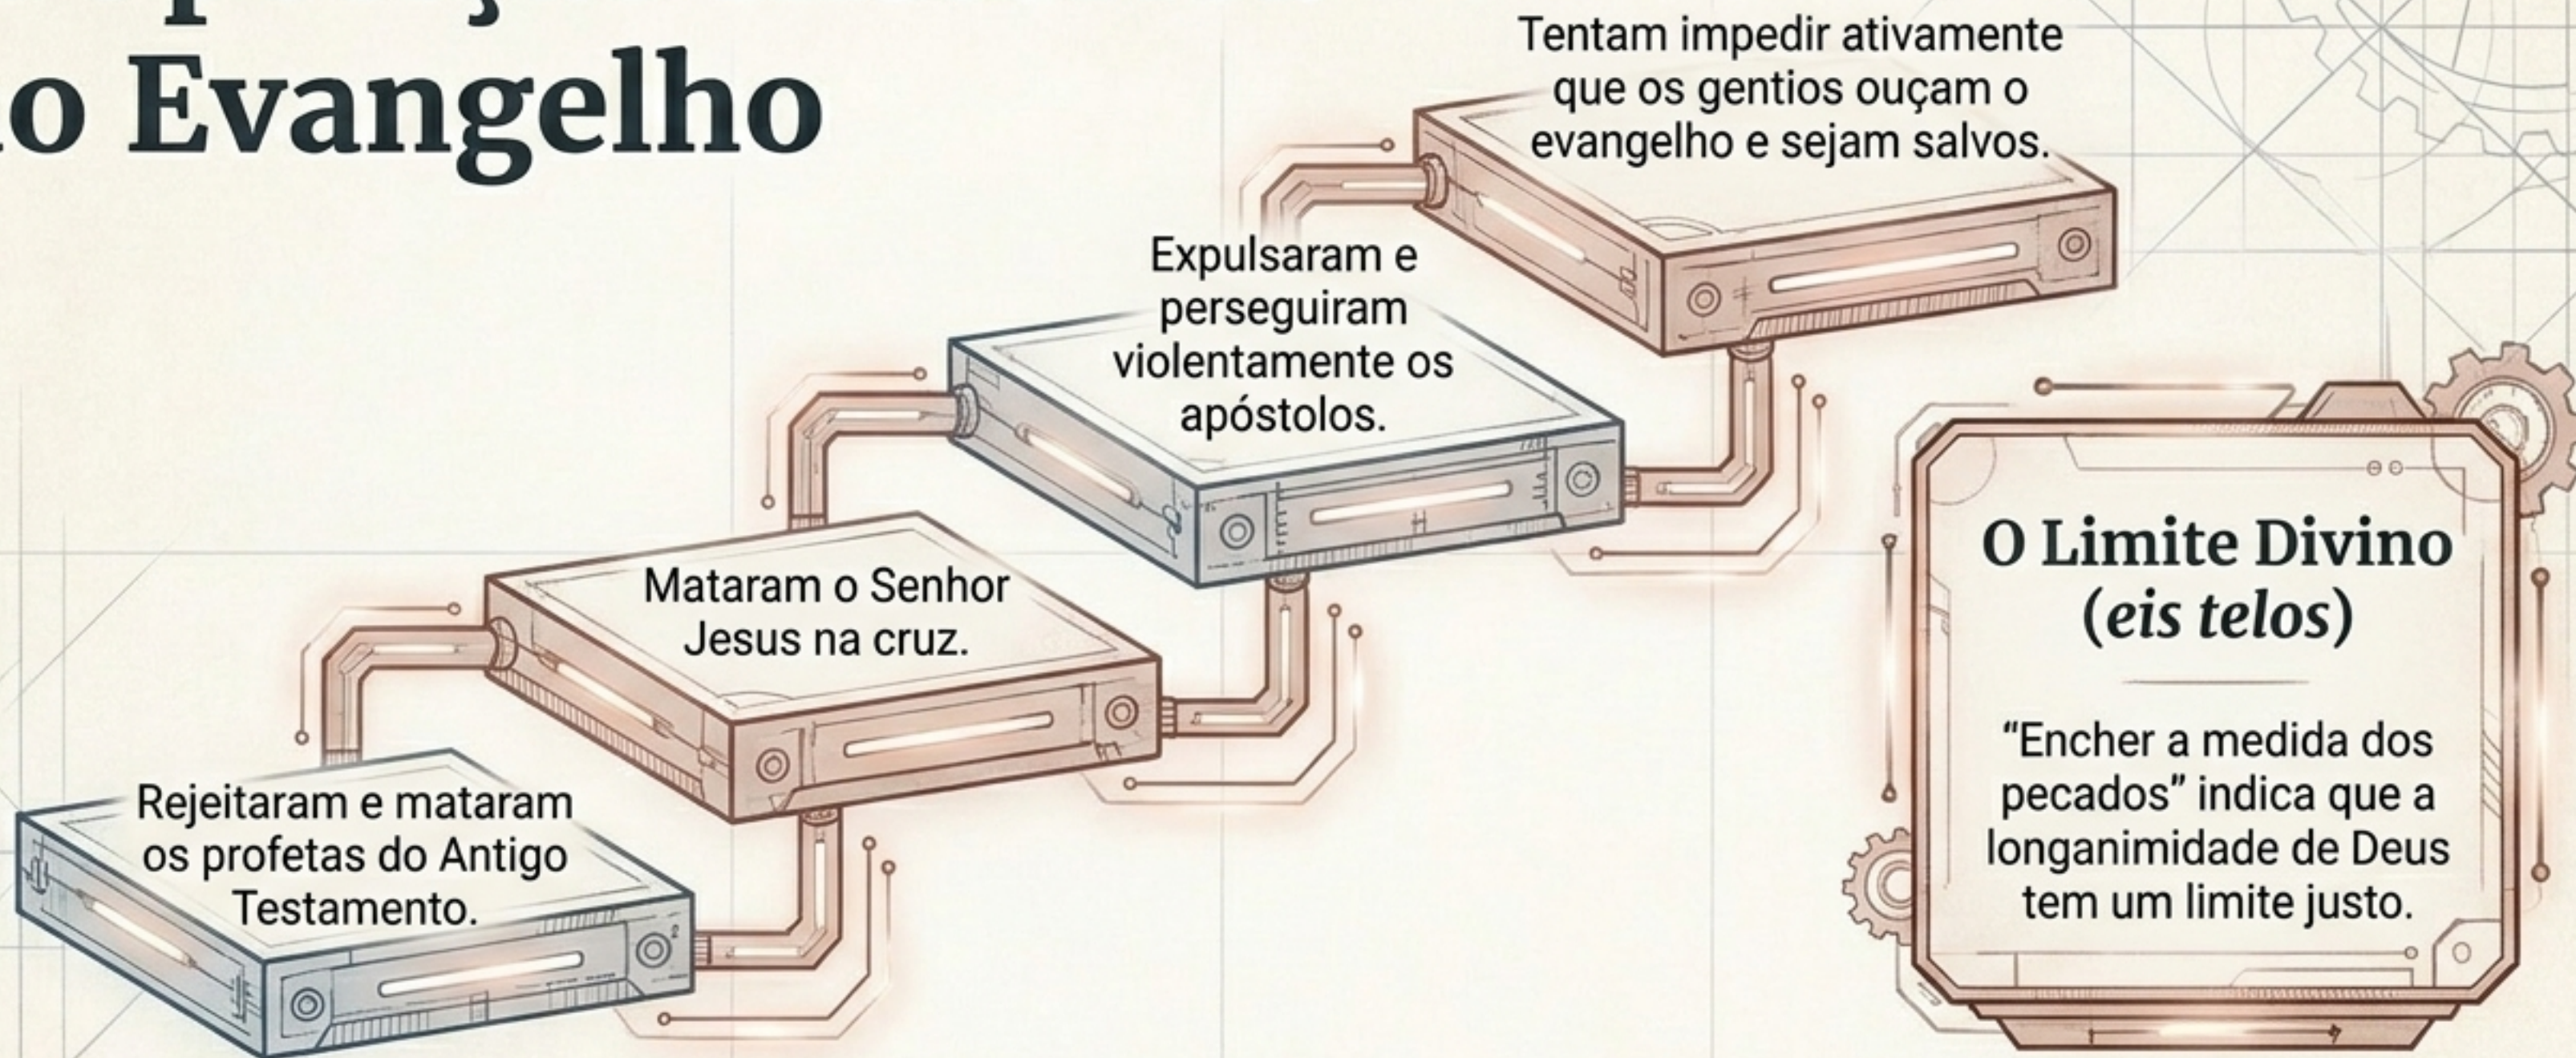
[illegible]o Evangelho

Rejeitaram e mataram os profetas do Antigo Testamento.

Mataram o Senhor Jesus na cruz.

Expulsaram e perseguiram violentamente os apóstolos.

Tentam impedir ativamente que os gentios ouçam o evangelho e sejam salvos.

O Limite Divino (*eis telos*)

“Encher a medida dos pecados” indica que a longanimidade de Deus tem um limite justo.